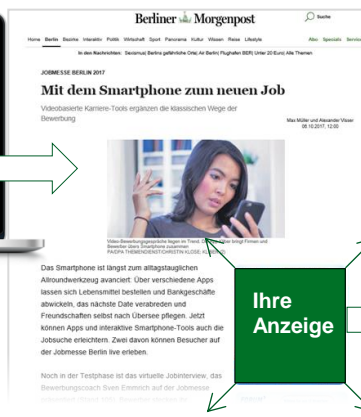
Berliner Morgenpost

Suche

Home Berlin Bezirke Interaktiv Politik Wirtschaft Sport Panorama Kultur Wissen Reise Lifestyle

Abo Specials Service

In den Nachrichten: Sexismus | Berlins gefährliche Orte | Air Berlin | Flughafen BER | Unter 20 Euro | Alle Themen

JOBMESSE BERLIN 2017

Mit dem Smartphone zum neuen Job

Videobasierte Karriere-Tools ergänzen die klassischen Wege der Bewerbung

Max Müller und Alexander Visser
08.10.2017, 12:00

Video-Bewerbungsgespräche liegen im Trend. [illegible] bringt Firmen und Bewerber übers Smartphone zusammen
FAIDPA THEMENDIENST/CHRISTIN KLOSE, KLAUSINA

Das Smartphone ist längst zum alltagstauglichen Allroundwerkzeug avanciert. Über verschiedene Apps lassen sich Lebensmittel bestellen und Bankgeschäfte abwickeln, das nächste Date verabreden und Freundschaften selbst nach Übersee pflegen. Jetzt können Apps und interaktive Smartphone-Tools auch die Jobsuche erleichtern. Zwei davon können Besucher auf der Jobmesse Berlin live erleben.

Noch in der Testphase ist das virtuelle Jobinterview, das Bewerbungscoach Sven Emmrich auf der Jobmesse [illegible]

Ihre Anzeige